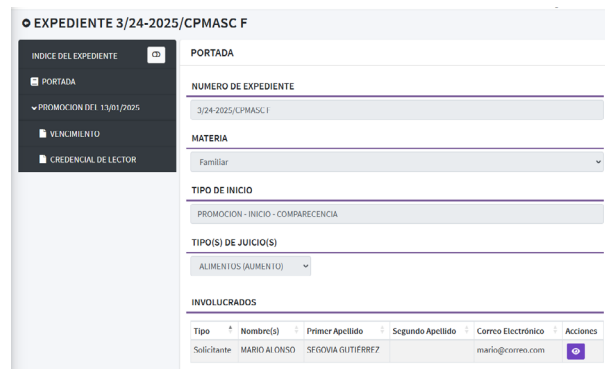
EXPEDIENTE 3/24-2025/CPMASC F

INDICE DEL EXPEDIENTE

PORTADA

PROMOCION DEL 13/01/2025

VENCIMIENTO

CREDENCIAL DE LECTOR

PORTADA

NUMERO DE EXPEDIENTE

3/24-2025/CPMASC F

MATERIA

Familiar

TIPO DE INICIO

PROMOCION - INICIO - COMPARECENCIA

TIPO(S) DE JUICIO(S)

ALIMENTOS (AUMENTO)

INVOLUCRADOS

| Tipo | Nombre(s) | Primer Apellido | Segundo Apellido | Correo Electrónico | Acciones |
|---|---|---|---|---|---|
| Solicitante | MARIO ALONSO | SEGOVIA GUTIÉRREZ | | mario@correo.com | |